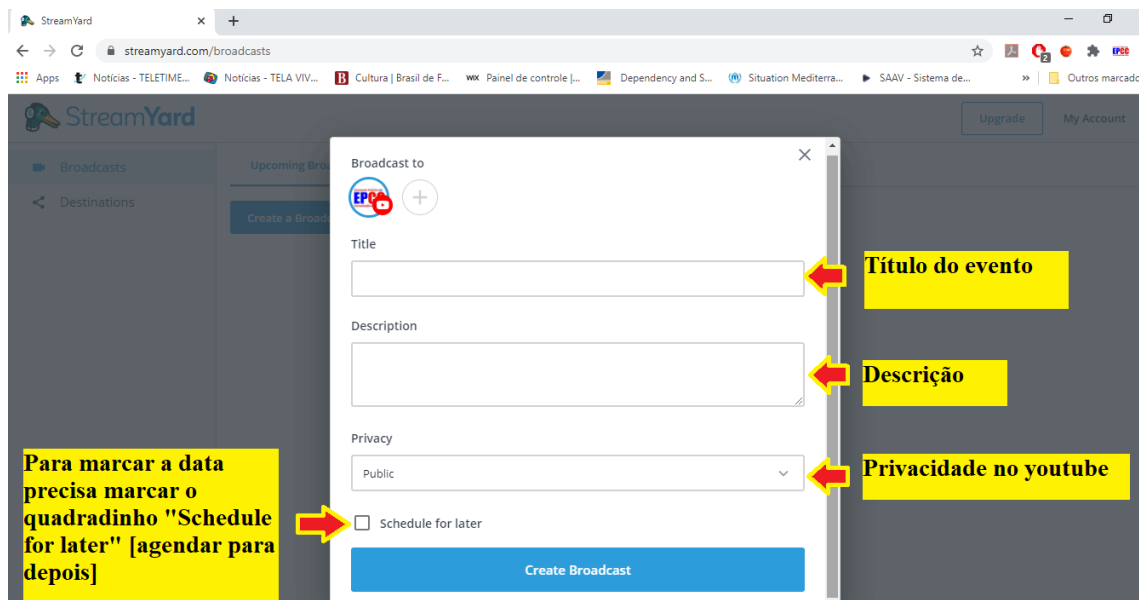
StreamYard ×
+
streamyard.com/broadcasts
Apps Notícias - TELETIME... Notícias - TELA VIV... Cultura | Brasil de F... Painel de controle |... Dependency and S... Situation Mediterra... SAAV - Sistema de... » Outros marcado

StreamYard
Upgrade
My Account
Broadcasts
Destinations
Upcoming Broa
Create a Broad

Broadcast to
Title
Título do evento
Description
Descrição
Privacy
Public
Privacidade no youtube
Para marcar a data precisa marcar o quadradinho "Schedule for later" [agendar para depois]
Schedule for later
Create Broadcast